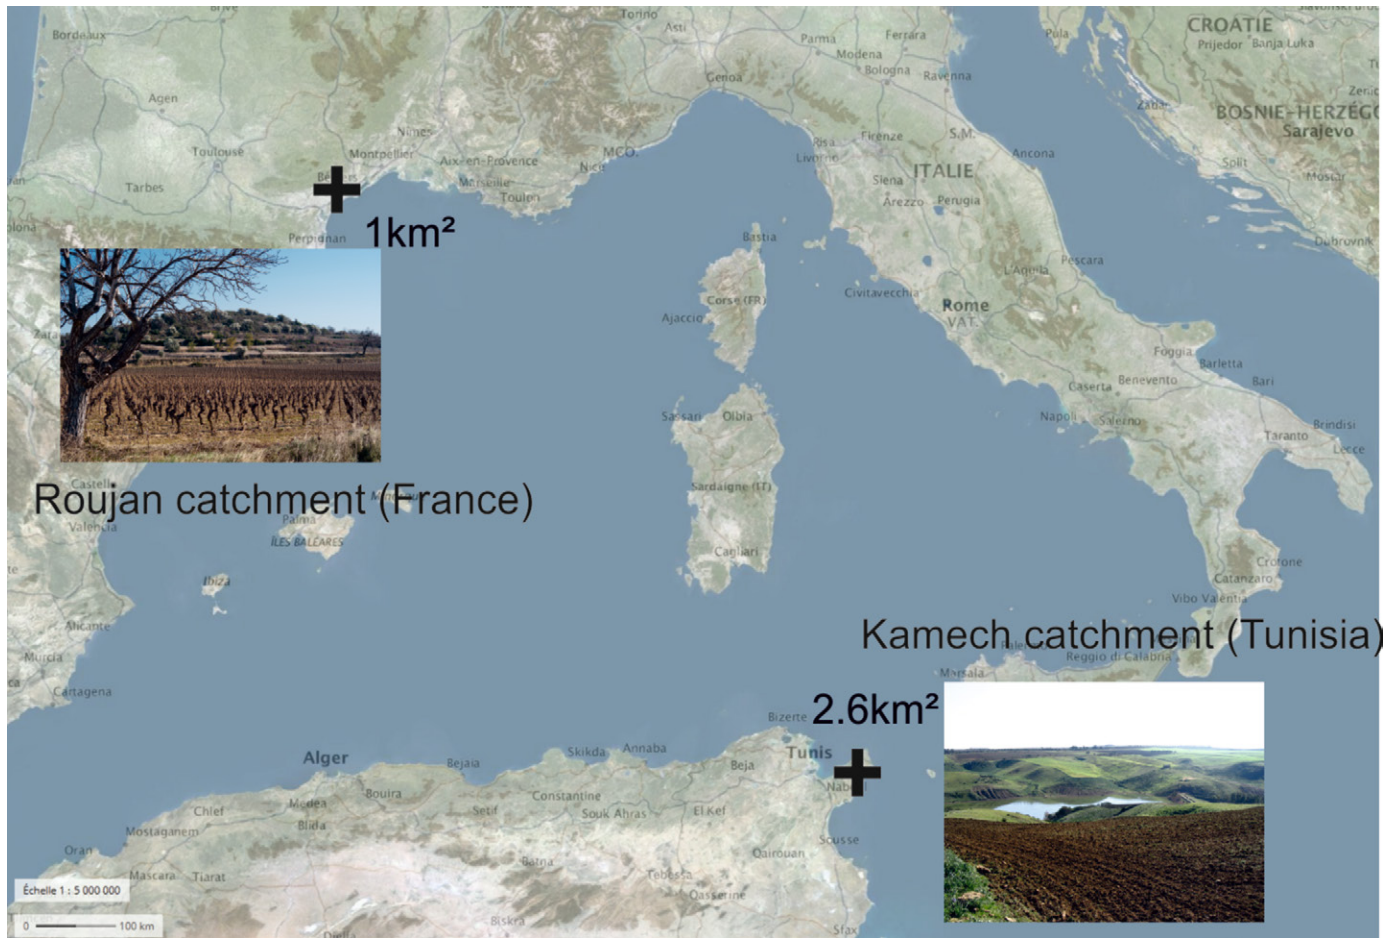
Bordeaux
Torino
Asti
Parma
Modena
Ferrara
Bologna
Ravenna
CROATIE
Prijedor
Banja Luka
Agen
Genoa
BOSNIE-HERZÉGO
Sarajevo
Nîmes
Toulouse
Montpellier
Aix-en-Provence
MCO
Nice
Firenze
S.M.
Ancona
Marseille
Toulon
Pisa
Livorno
Tarbes
ITALIE
Siena
Arezzo
Perugia
Split
Mostar
Perpignan
1km²
Bastia
Dubrovnik
L'Aquila
Pescara
Corse (FR)
Ajaccio
Civitavecchia
Rome
VAT.
Foggia
Barletta
Bari
Caserta
Benevento
Napoli
Salerno
Brindisi
Sassari
Olbia
Taranto
Lecce
Roujan catchment (France)
Castellón
Valencia
Sardaigne (IT)
Palma
ÎLES BALÉARES
Cagliari
Crotone
Catanzaro
Ibiza
Vibo Valentia
Alicante
Kamech catchment (Tunisia)
Reggio di Calabria
Murcia
Marsala
Cartagena
2.6km²
Bizerte
Tunis
Alger
Skikda
Annaba
Bejaia
Beja
Nabeul
Bouira
Constantine
Chlef
Medea
Setif
Souk Ahras
El Kef
Blida
Mostaganem
Sousse
Oran
Batna
Kairouan
Mascara
Tiaret
Tebessa
Kasserine
Biskra
Sfax
Échelle 1 : 5 000 000
0
100 km